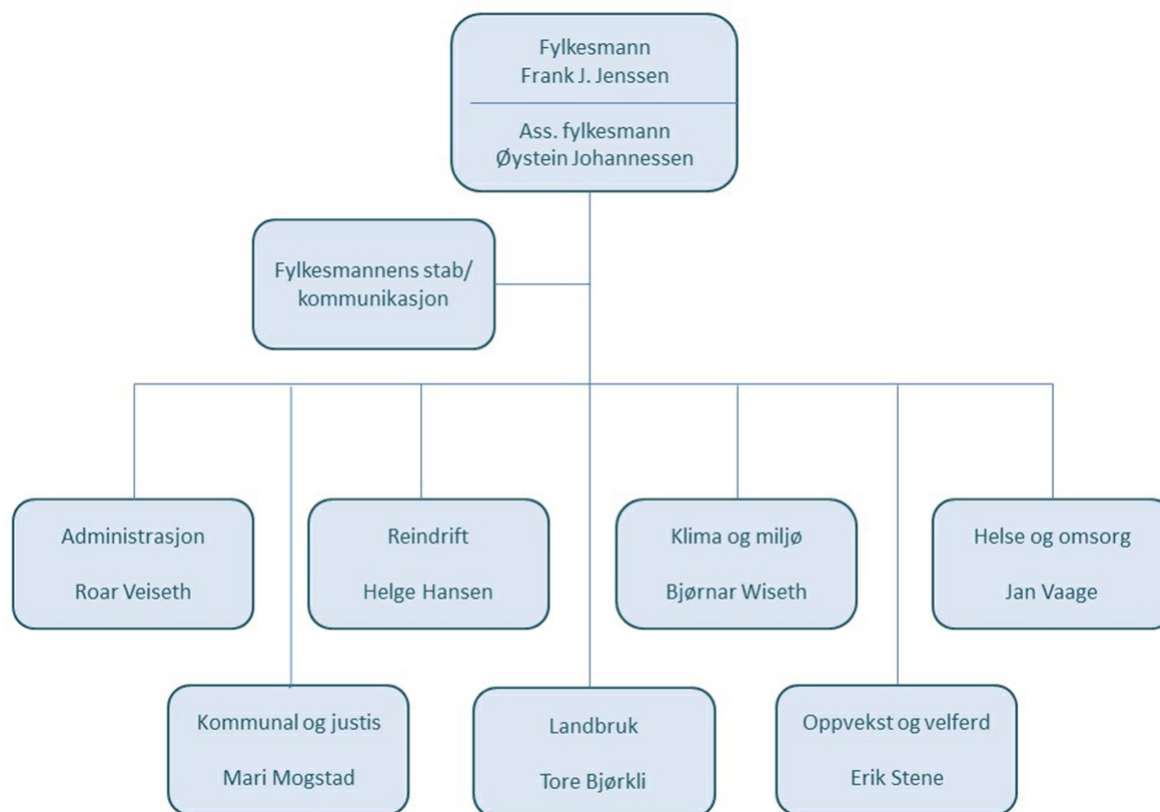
Fylkesmann
Frank J. Jenssen

Ass. fylkesmann
Øystein Johannessen

Fylkesmannens stab/
kommunikasjon

Administrasjon

Roar Veiseth

Reindrift

Helge Hansen

Klima og miljø

Bjørnar Wiseth

Helse og omsorg

Jan Vaage

Kommunal og justis

Mari Mogstad

Landbruk

Tore Bjørkli

Oppvekst og velferd

Erik Stene